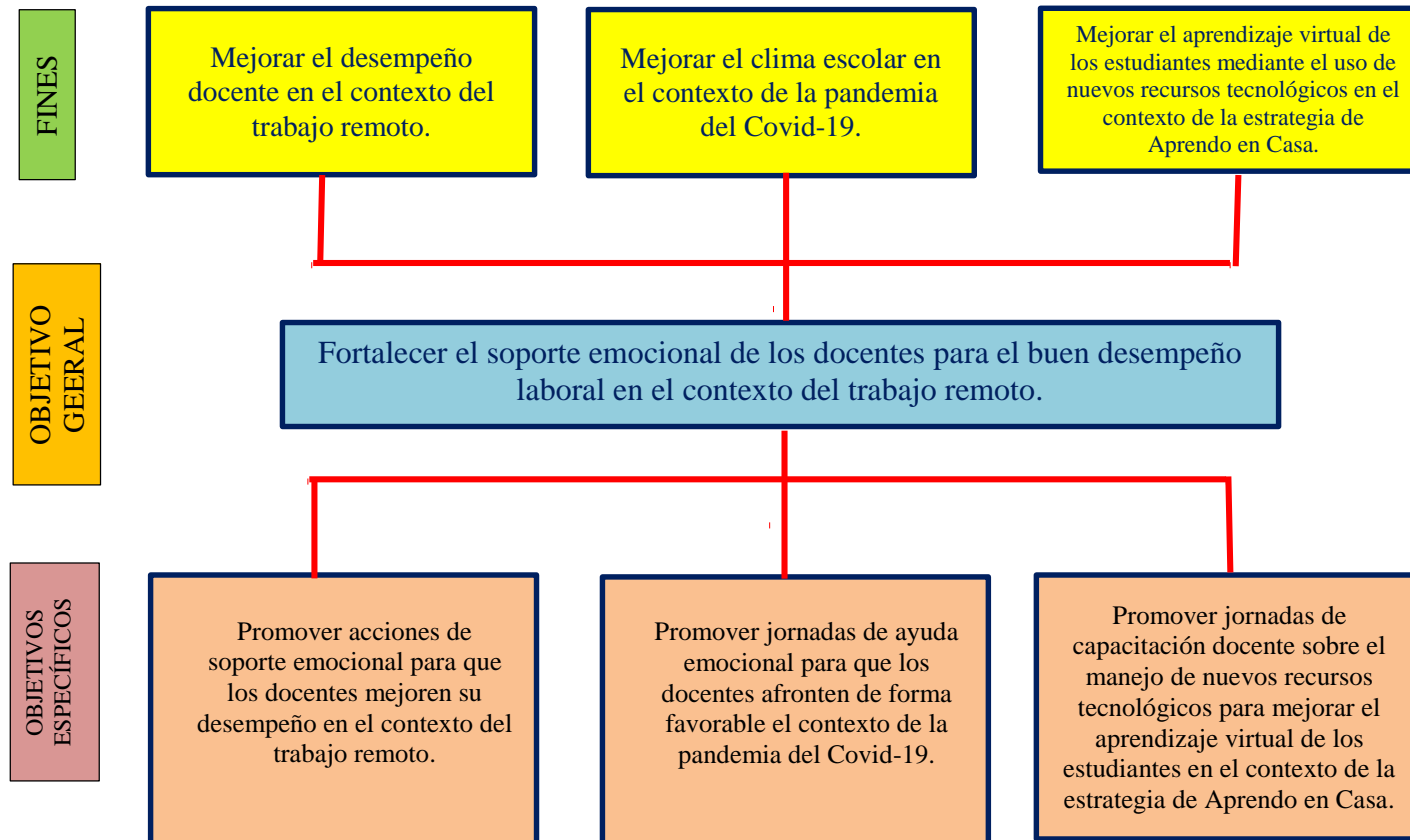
FINES

Mejorar el desempeño docente en el contexto del trabajo remoto.

Mejorar el clima escolar en el contexto de la pandemia del Covid-19.

Mejorar el aprendizaje virtual de los estudiantes mediante el uso de nuevos recursos tecnológicos en el contexto de la estrategia de Aprendo en Casa.

OBJETIVO GEERAL

Fortalecer el soporte emocional de los docentes para el buen desempeño laboral en el contexto del trabajo remoto.

OBJETIVOS ESPECÍFICOS

Promover acciones de soporte emocional para que los docentes mejoren su desempeño en el contexto del trabajo remoto.

Promover jornadas de ayuda emocional para que los docentes afronten de forma favorable el contexto de la pandemia del Covid-19.

Promover jornadas de capacitación docente sobre el manejo de nuevos recursos tecnológicos para mejorar el aprendizaje virtual de los estudiantes en el contexto de la estrategia de Aprendo en Casa.